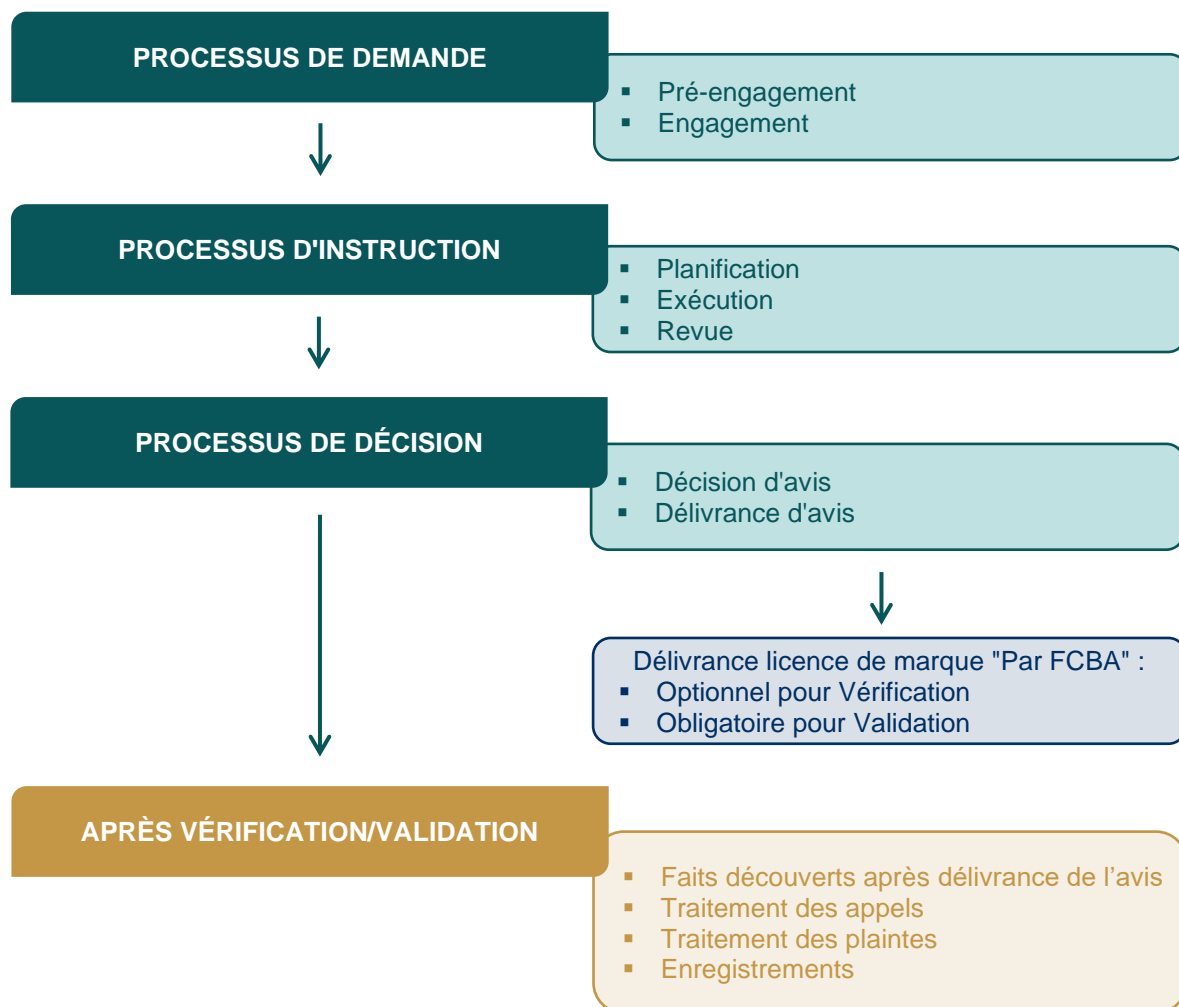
PROCESSUS DE DEMANDE

- Pré-engagement
- Engagement

PROCESSUS D'INSTRUCTION

- Planification
- Exécution
- Revue

PROCESSUS DE DÉCISION

- Décision d'avis
- Délivrance d'avis

Délivrance licence de marque "Par FCBA" :
- Optionnel pour Vérification
- Obligatoire pour Validation

APRÈS VÉRIFICATION/VALIDATION

- Faits découverts après délivrance de l'avis
- Traitement des appels
- Traitement des plaintes
- Enregistrements